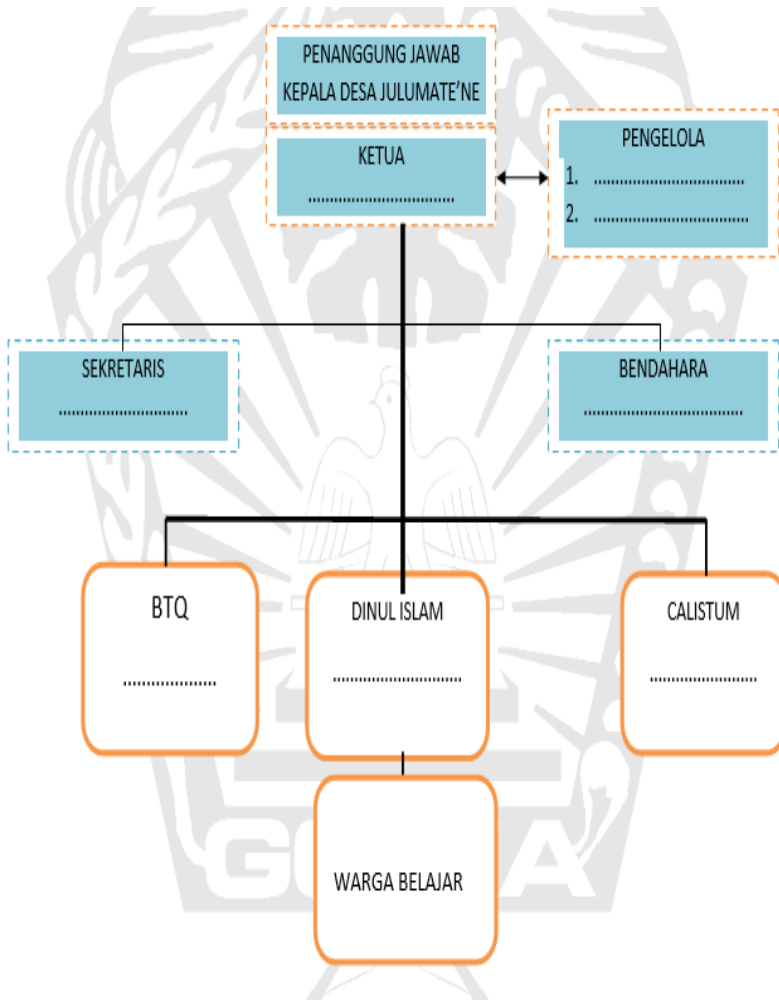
PENANGGUNG JAWAB
KEPALA DESA JULUMATE'NE

KETUA
.................................

PENGELOLA
1. ..................................
2. ....................................

SEKRETARIS
...............................

BENDAHARA
.....................................

BTQ
.....................

DINUL ISLAM
...............................

CALISTUM
..........................

WARGA BELAJAR